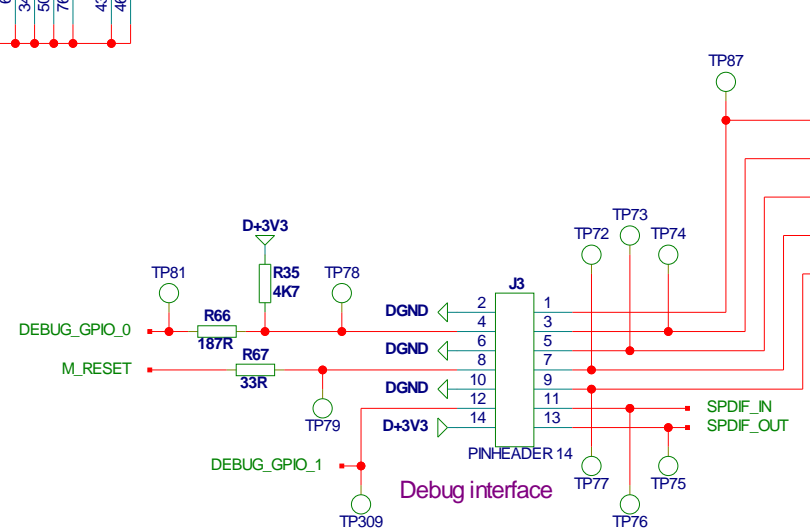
34
50
76
43
46

TP87

D+3V3

R35
4K7

TP81

TP78

TP73

TP72

TP74

R66
187R

DEBUG_GPIO_0

M_RESET

R67
33R

TP79

J3

DGND

DGND

DGND

D+3V3

2
4
6
8
10
12
14

1
3
5
7
9
11
13

PINHEADER 14

SPDIF_IN
SPDIF_OUT

DEBUG_GPIO_1

TP77

TP75

TP76

TP309

Debug interface